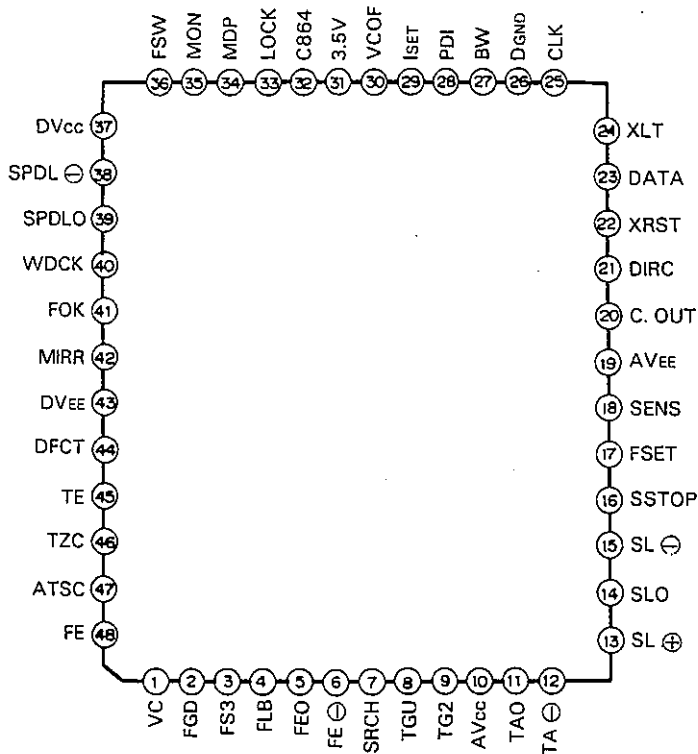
FSW 36
MON 35
MDP 34
LOCK 33
C864 32
3.5V 31
VCOF 30
ISET 29
PDI 28
BW 27
DGND 26
CLK 25

DVcc 37
SPDL ⊖ 38
SPDLO 39
WDCK 40
FOK 41
MIRR 42
DVEE 43
DFCT 44
TE 45
TZC 46
ATSC 47
FE 48

24 XLT
23 DATA
22 XRST
21 DIRC
20 C. OUT
19 AVEE
18 SENS
17 FSET
16 SSTOP
15 SL ⊖
14 SLO
13 SL ⊕

1 VC
2 FGD
3 FS3
4 FLB
5 FEO
6 FE ⊖
7 SRCH
8 TGU
9 TG2
10 AVcc
11 TAO
12 TA ⊖